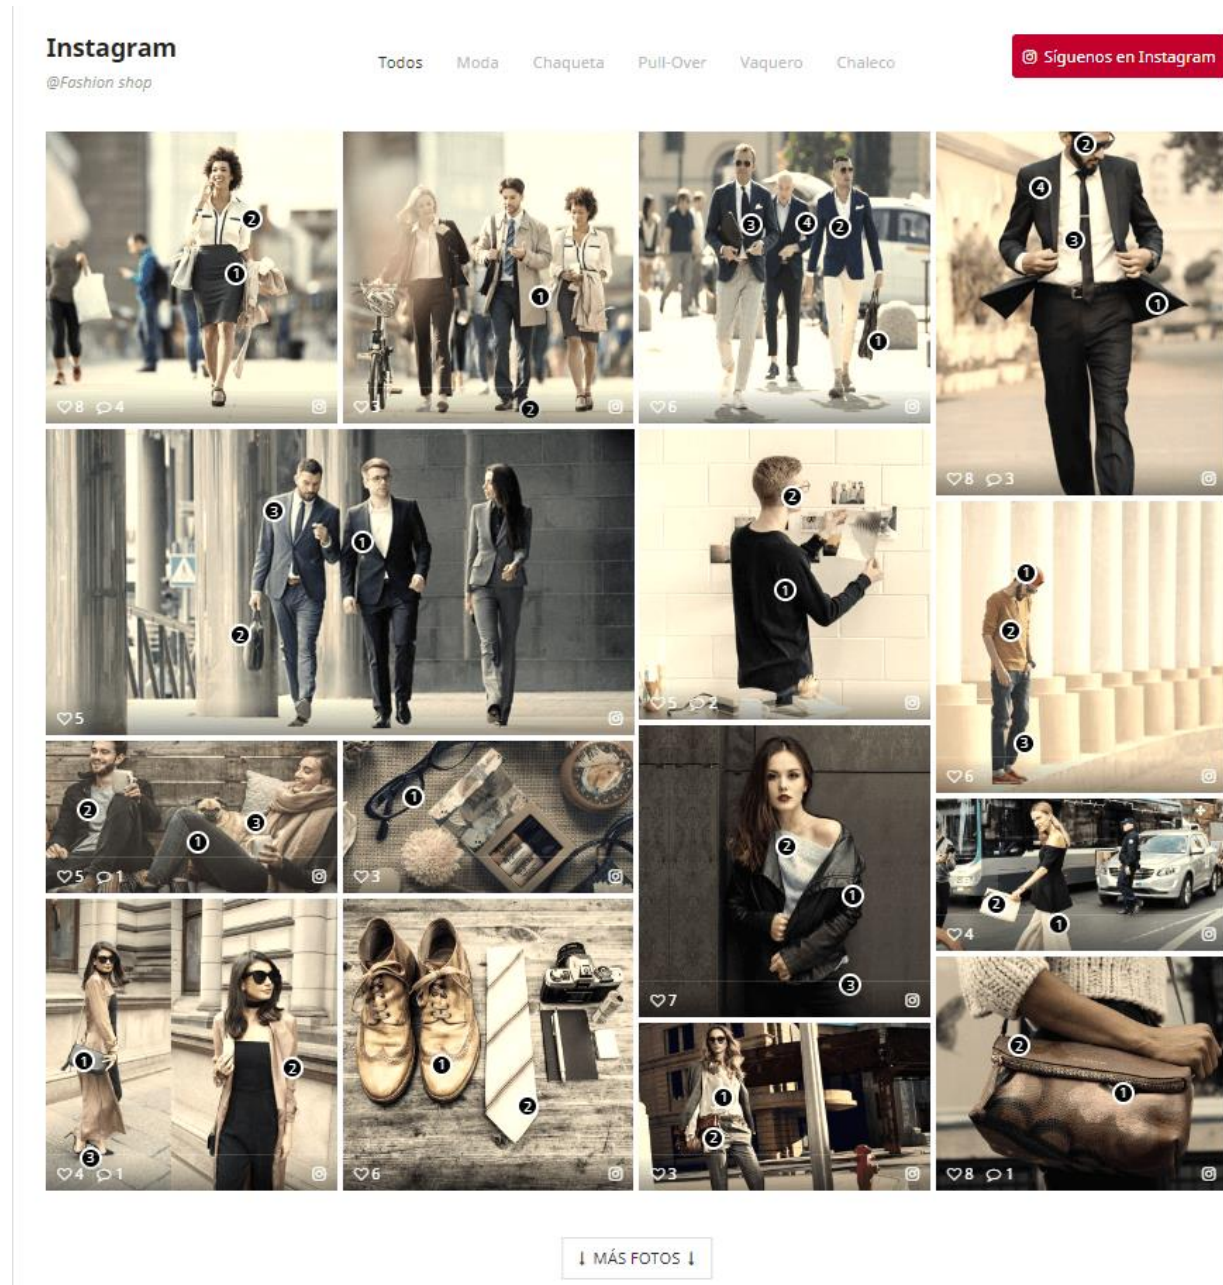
Instagram
@Fashion shop

Todos Moda Chaqueta Pull-Over Vaquero Chaleco

Síguenos en Instagram

2 1
8 4

1 2
3

3 4 2 1
6

2 4 3 1
8 3

3 1 2
5

2 1
5 2

1 2 3
6

2 3 1
5 1

1
3

2 1 3
7

2 1
4

1 2 3
4 1

1 2
6

1 2
3

2 1
8 1

↓ MÁS FOTOS ↓